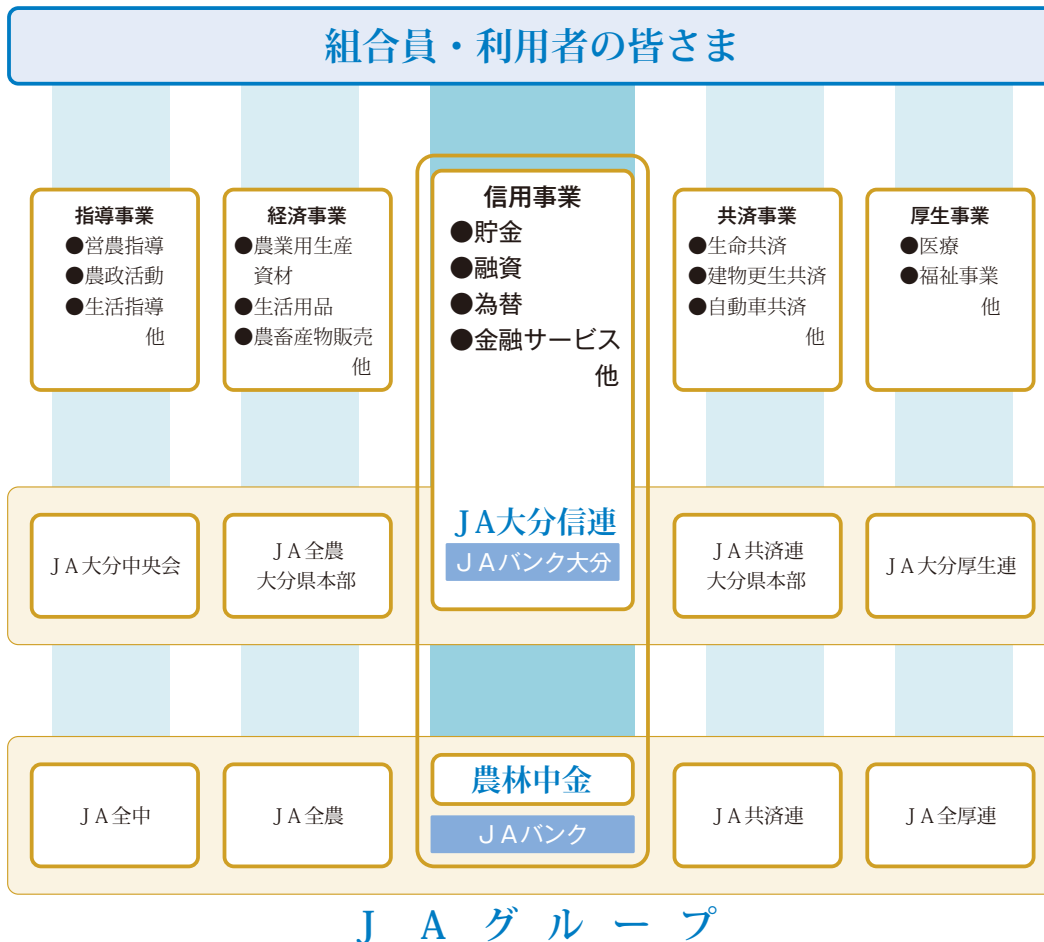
組合員・利用者の皆さま

指導事業
●営農指導
●農政活動
●生活指導
他

経済事業
●農業用生産資材
●生活用品
●農畜産物販売
他

信用事業
●貯金
●融資
●為替
●金融サービス
他

共済事業
●生命共済
●建物更生共済
●自動車共済
他

厚生事業
●医療
●福祉事業
他

ＪＡ大分中央会

ＪＡ全農
大分県本部

ＪＡ大分信連
ＪＡバンク大分

ＪＡ共済連
大分県本部

ＪＡ大分厚生連

ＪＡ全中

ＪＡ全農

農林中金
ＪＡバンク

ＪＡ共済連

ＪＡ全厚連

ＪＡグループ